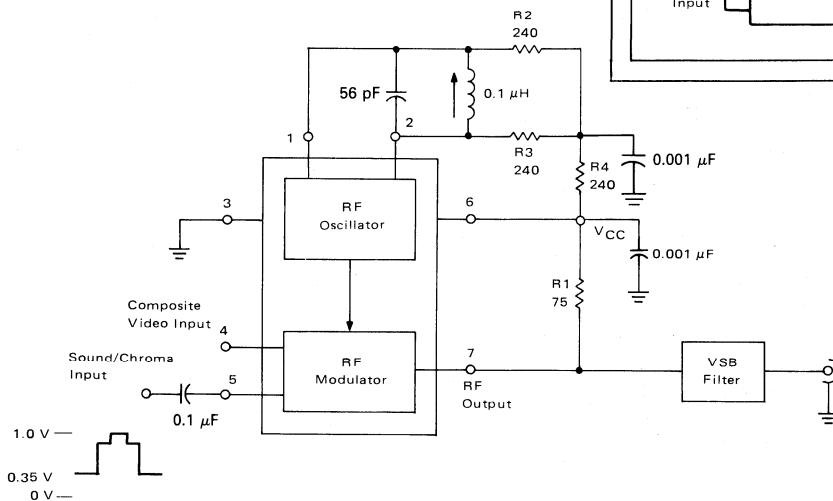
Input

R2
240

56 pF

0.1 $\mu$H

1

2

R3
240

0.001 $\mu$F

R4
240

3

RF
Oscillator

6

$V_{CC}$

0.001 $\mu$F

R1
75

Composite
Video Input

4

RF
Modulator

7

Sound/Chroma
Input

5

RF
Output

VSB
Filter

0.1 $\mu$F

1.0 V

0.35 V

0 V